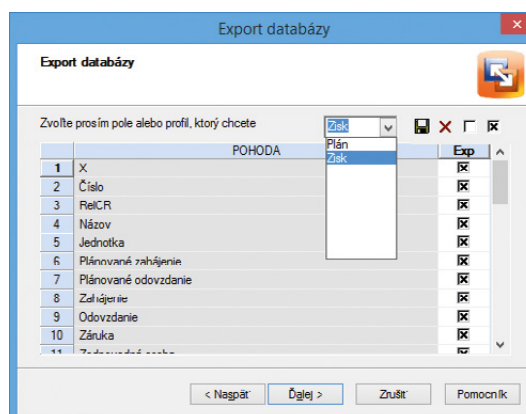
Export databázy

Export databázy

Zvoľte prosím pole alebo profil, ktorý chcete

Zisk

Plán
Zisk

| | POHODA | Exp |
|---|---|---|
| 1 | X | ☒ |
| 2 | Číslo | ☒ |
| 3 | RelCR | ☒ |
| 4 | Názov | ☒ |
| 5 | Jednotka | ☒ |
| 6 | Plánované zahájenie | ☒ |
| 7 | Plánované odovzdanie | ☒ |
| 8 | Zahájenie | ☒ |
| 9 | Odovzdanie | ☒ |
| 10 | Záruka | ☒ |
| 11 | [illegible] | ☒ |

< Naspäť
Ďalej >
Zrušiť
Pomocník